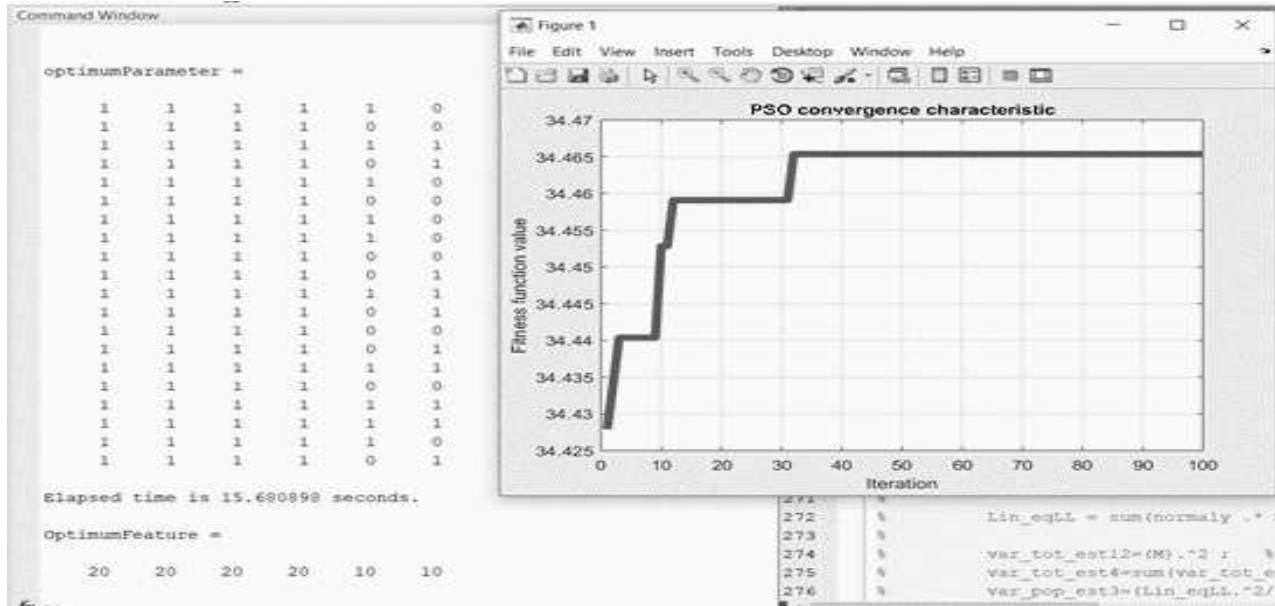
Command Window

optimumParameter =

| | | | | | |
|---|---|---|---|---|---|
| 1 | 1 | 1 | 1 | 1 | 0 |
| 1 | 1 | 1 | 1 | 0 | 0 |
| 1 | 1 | 1 | 1 | 1 | 1 |
| 1 | 1 | 1 | 1 | 0 | 1 |
| 1 | 1 | 1 | 1 | 1 | 0 |
| 1 | 1 | 1 | 1 | 0 | 0 |
| 1 | 1 | 1 | 1 | 1 | 0 |
| 1 | 1 | 1 | 1 | 1 | 0 |
| 1 | 1 | 1 | 1 | 0 | 0 |
| 1 | 1 | 1 | 1 | 0 | 1 |
| 1 | 1 | 1 | 1 | 1 | 1 |
| 1 | 1 | 1 | 1 | 0 | 1 |
| 1 | 1 | 1 | 1 | 0 | 0 |
| 1 | 1 | 1 | 1 | 0 | 1 |
| 1 | 1 | 1 | 1 | 1 | 1 |
| 1 | 1 | 1 | 1 | 0 | 0 |
| 1 | 1 | 1 | 1 | 1 | 1 |
| 1 | 1 | 1 | 1 | 1 | 1 |
| 1 | 1 | 1 | 1 | 1 | 0 |
| 1 | 1 | 1 | 1 | 0 | 1 |

Elapsed time is 15.680898 seconds.

OptimumFeature =

20 20 20 20 10 10

Figure 1

File Edit View Insert Tools Desktop Window Help

PSO convergence characteristic

Fitness function value

34.47
34.465
34.46
34.455
34.45
34.445
34.44
34.435
34.43
34.425

0 10 20 30 40 50 60 70 80 90 100

Iteration

271 %
272 % Lin_eqLL = sum(normaly .* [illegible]
273 %
274 % var_tot_est12=(M).^2 ; %
275 % var_tot_est4=sum(var_tot_e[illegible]
276 % var_pop_est3=(Lin_eqLL.^2/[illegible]